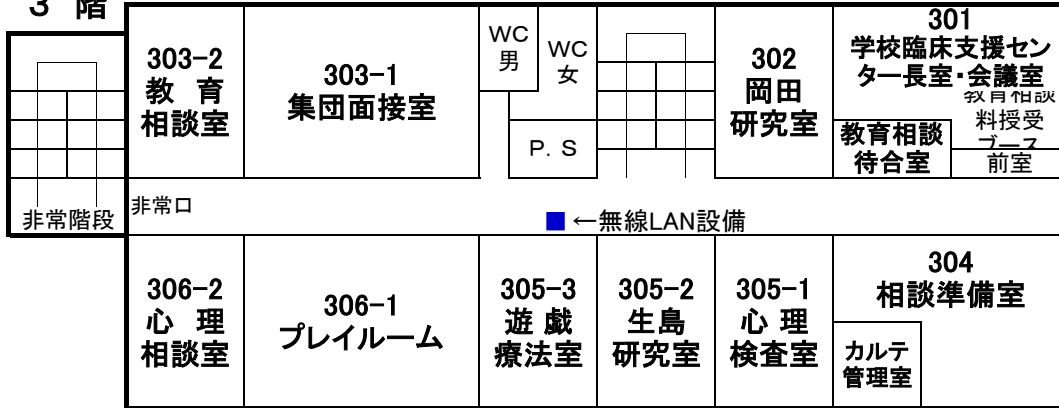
3 階

非常階段

303-2
教 育
相談室

303-1
集団面接室

WC
男

WC
女

P. S

302
岡田
研究室

301
学校臨床支援センター長室・会議室

教育相談
待合室

教育相談
料授受
ブース
前室

非常口

■ ←無線LAN設備

306-2
心 理
相談室

306-1
プレイルーム

305-3
遊 戯
療法室

305-2
生島
研究室

305-1
心 理
検査室

304
相談準備室

カルテ
管理室